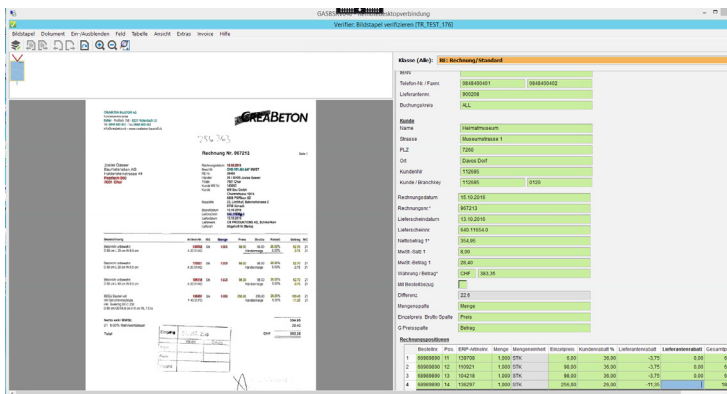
GASBS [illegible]katopverbindung
Verifier: Bildstapel verifizieren [TR_TEST_176]

Bildstapel Dokument Ein-/Ausblenden Feld Tabelle Ansicht Extras Invoice Hilfe

Klasse (Alle): RE: Rechnung/Standard

Telefon-Nr. / Faxnr. 0848400401 0848400402
Lieferantennr. 900208
Buchungskreis ALL

Kunde
Name Heimatmuseum
Strasse Museumstrasse 1
PLZ 7260
Ort Davos Dorf
KundenNr. 112695
Kunde / Branchkey 112695 0120

Rechnungsdatum 15.10.2016
Rechnungsnr.* 867213
Lieferscheindatum 13.10.2016
Lieferscheinnr. 640.11654.0
Nettobetrag 1* 354,66
MwSt.-Satz 1 8,00
MwSt.-Betrag 1 28,40
Währung / Betrag* CHF 383,35
Mit Bestellbezug
Differenz 22,6
Mengenspalte Menge
Einzelpreis Brutto Spalte Preis
G.Preisspalte Betrag

Rechnungspositionen

| | Bestellnr. | Pos | ERP-Artikelnr. | Menge | Mengeneinheit | Einzelpreis | Kundenrabatt % | Lieferantenrabatt | Lieferantenrabatt | Gesamtp |
|---|---|---|---|---|---|---|---|---|---|---|
| 1 | 60969800 | 11 | 138709 | 1,000 | STK | 0,00 | 35,00 | -3,75 | 0,00 | |
| 2 | 60969800 | 12 | 110521 | 1,000 | STK | 98,00 | 35,00 | -3,75 | 0,00 | |
| 3 | 60969800 | 13 | 104218 | 1,000 | STK | 98,00 | 35,00 | -3,75 | 0,00 | |
| 4 | 60969800 | 14 | 136297 | 1,000 | STK | 256,00 | 25,00 | -11,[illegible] | | |

CREABETON
Rechnung Nr. 867213
256363
Total CHF 383,35